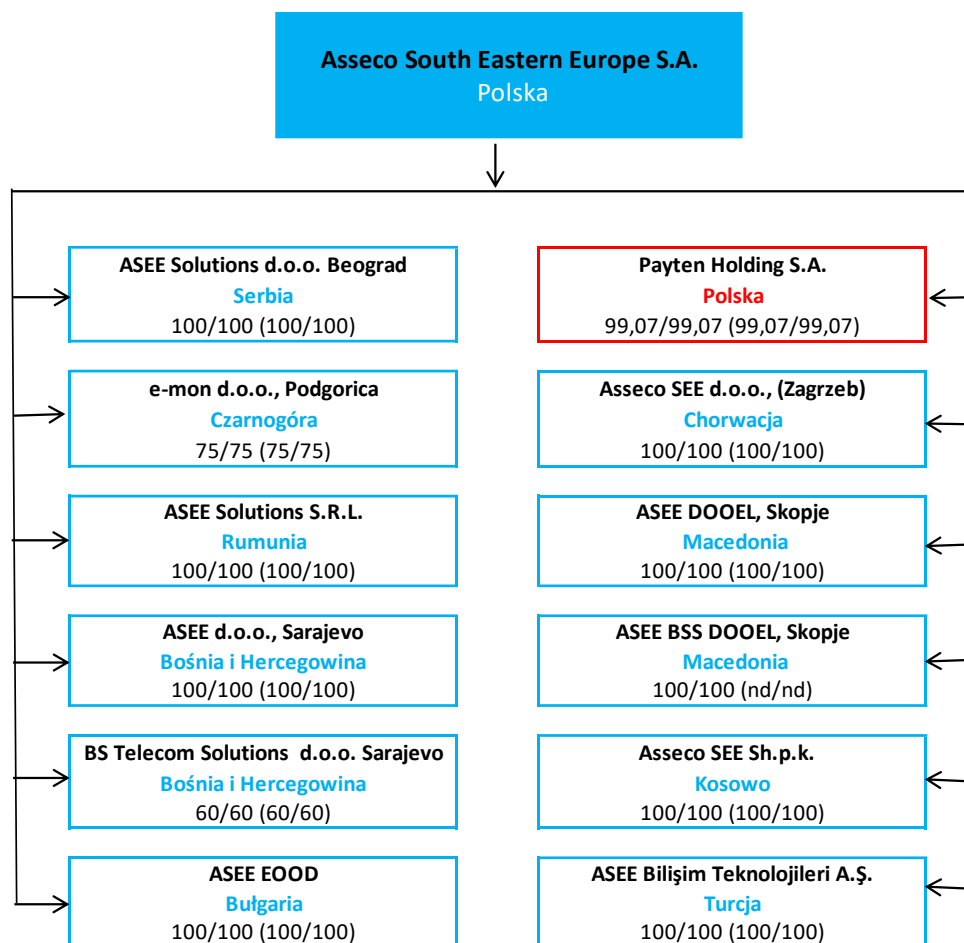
Asseco South Eastern Europe S.A.
Polska

ASEE Solutions d.o.o. Beograd
Serbia
100/100 (100/100)

e-mon d.o.o., Podgorica
Czarnogóra
75/75 (75/75)

ASEE Solutions S.R.L.
Rumunia
100/100 (100/100)

ASEE d.o.o., Sarajevo
Bośnia i Hercegowina
100/100 (100/100)

BS Telecom Solutions d.o.o. Sarajevo
Bośnia i Hercegowina
60/60 (60/60)

ASEE EOOD
Bułgaria
100/100 (100/100)

Payten Holding S.A.
Polska
99,07/99,07 (99,07/99,07)

Asseco SEE d.o.o., (Zagrzeb)
Chorwacja
100/100 (100/100)

ASEE DOOEL, Skopje
Macedonia
100/100 (100/100)

ASEE BSS DOOEL, Skopje
Macedonia
100/100 (nd/nd)

Asseco SEE Sh.p.k.
Kosowo
100/100 (100/100)

ASEE Bilişim Teknolojileri A.Ş.
Turcja
100/100 (100/100)